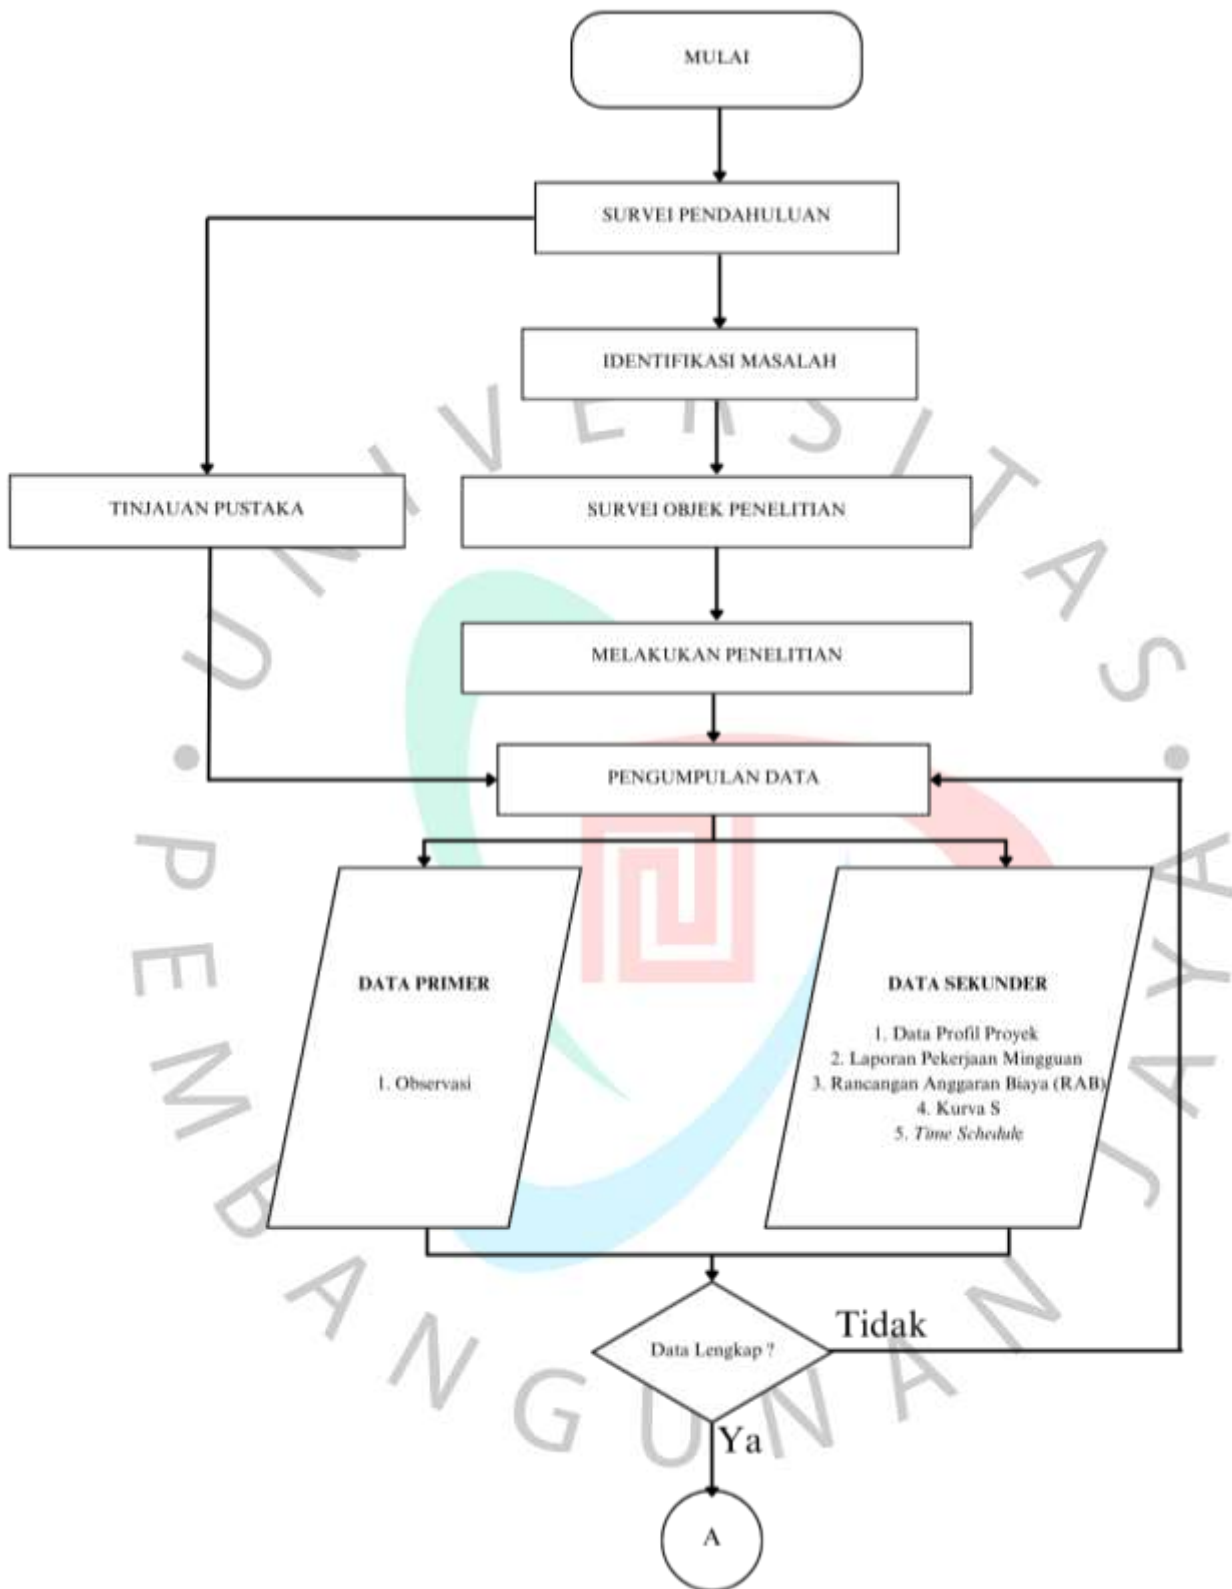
MULAI

SURVEI PENDAHULUAN

IDENTIFIKASI MASALAH

TINJAUAN PUSTAKA

SURVEI OBJEK PENELITIAN

MELAKUKAN PENELITIAN

PENGUMPULAN DATA

DATA PRIMER

1. Observasi

DATA SEKUNDER

1. Data Profil Proyek
2. Laporan Pekerjaan Mingguan
3. Rancangan Anggaran Biaya (RAB)
4. Kurva S
5. Time Schedule

Data Lengkap ?

Tidak

Ya

A

UNIVERSITAS PEMBANGUNAN JAYA